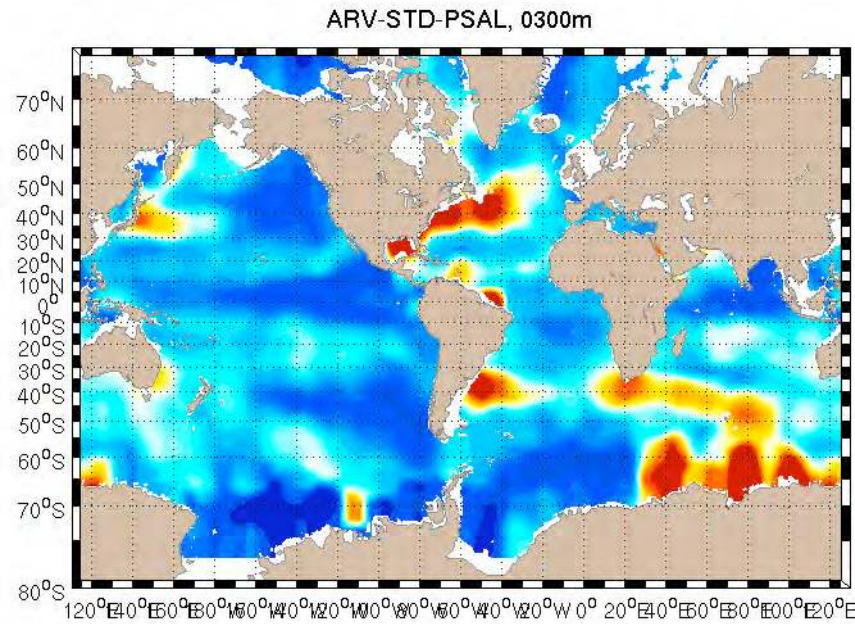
ARV-STD-PSAL, 0300m

$70^oN$
$60^oN$
$50^oN$
$40^oN$
$30^oN$
$20^oN$
$10^oN$
$0^o$
$10^oS$
$20^oS$
$30^oS$
$40^oS$
$50^oS$
$60^oS$
$70^oS$
$80^oS$

$120^oE$ $140^oE$ $160^oE$ $180^oW$ $160^oW$ $140^oW$ $120^oW$ $100^oW$ $80^oW$ $60^oW$ $40^oW$ $20^oW$ $0^o$ $20^oE$ $40^oE$ $60^oE$ $80^oE$ $100^oE$ $120^oE$